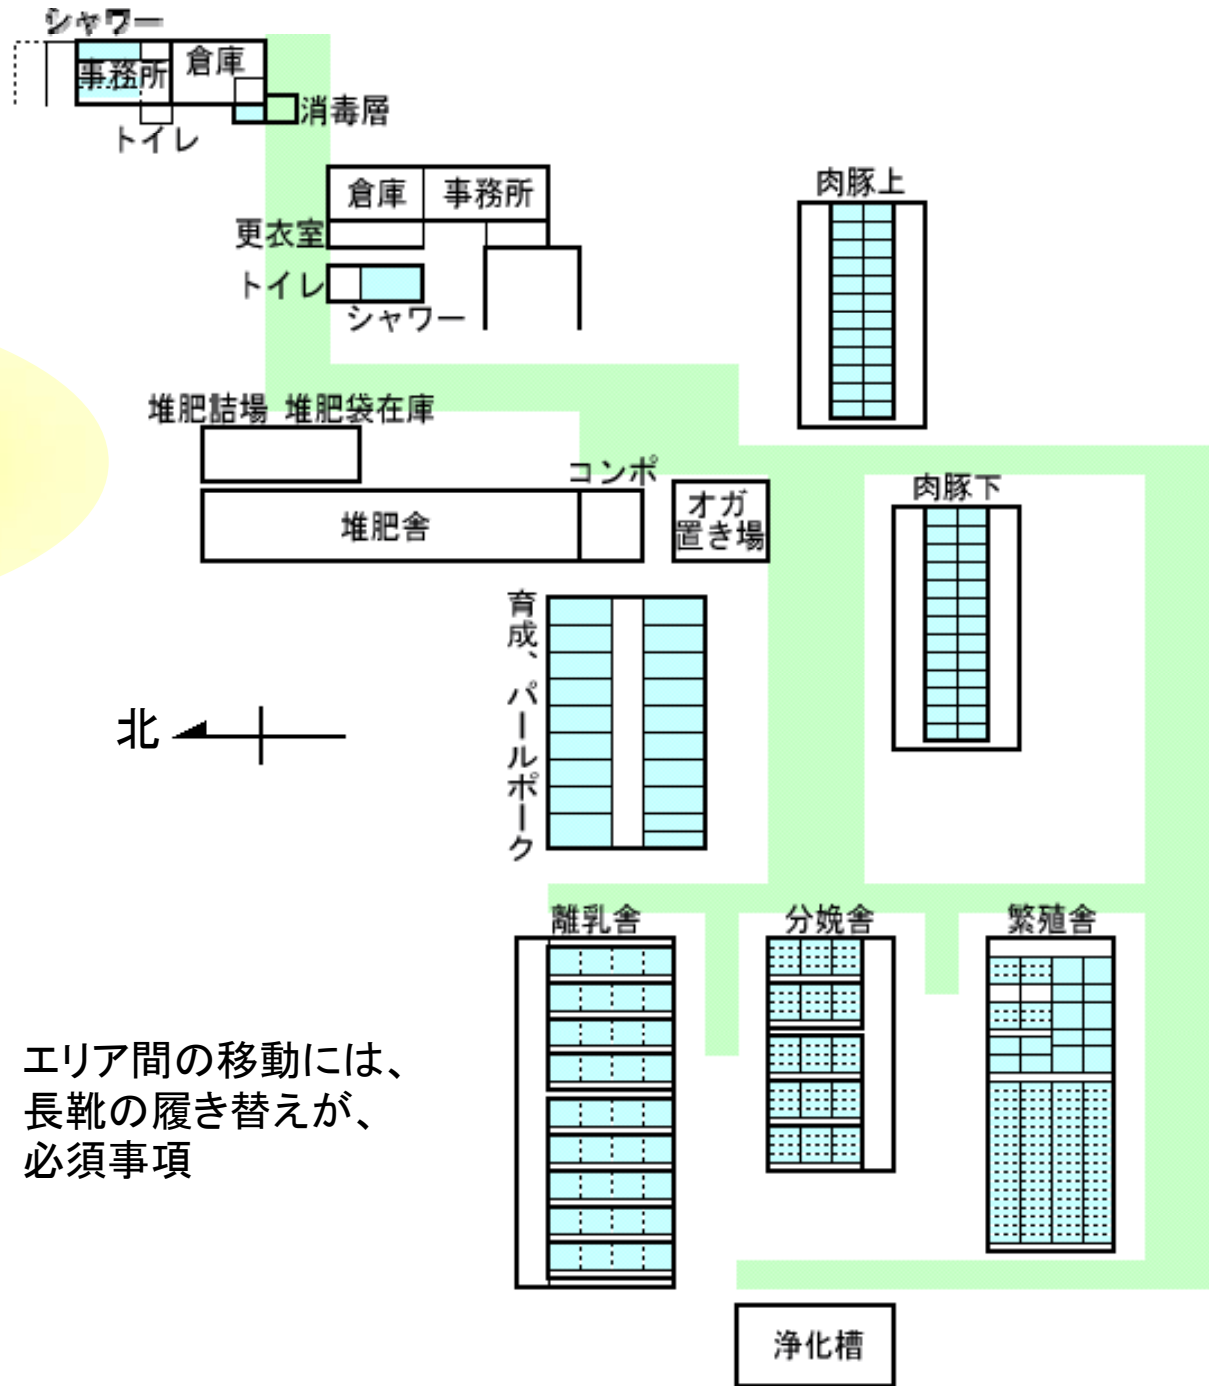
シャワー
事務所
倉庫
消毒層
トイレ

倉庫
事務所
更衣室
トイレ
シャワー

肉豚上

堆肥詰場 堆肥袋在庫
コンポ
堆肥舎
オガ
置き場

肉豚下

育成、パールポーク

北

離乳舎
分娩舎
繁殖舎

エリア間の移動には、
長靴の履き替えが、
必須事項

浄化槽